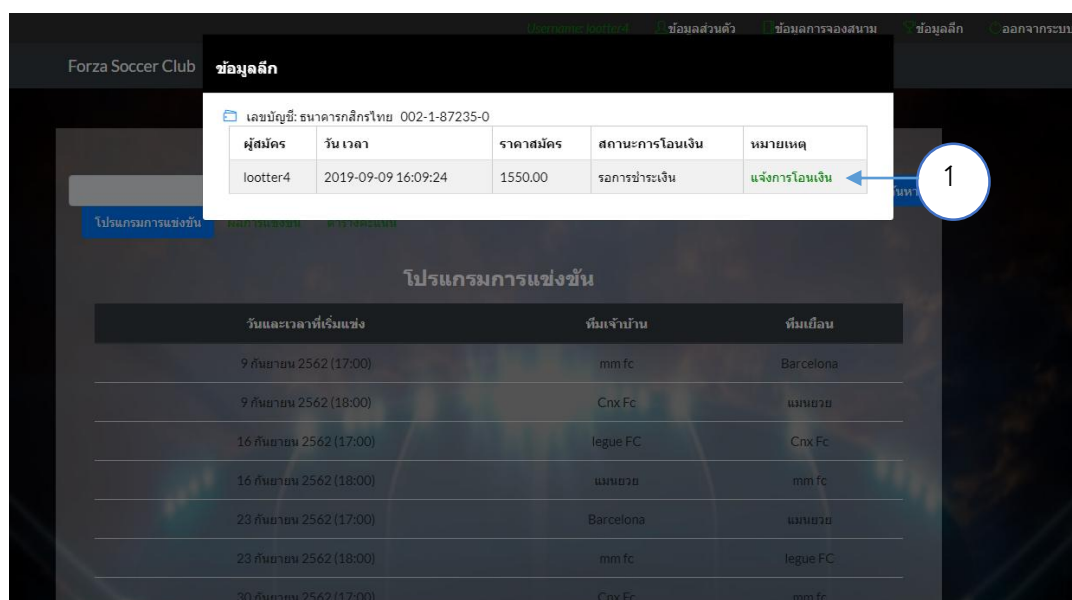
Username: lootter4 ข้อมูลส่วนตัว ข้อมูลการจองสนาม ข้อมูลลีก ออกจากระบบ

Forza Soccer Club

ข้อมูลลีก

เลขบัญชี: ธนาคารกสิกรไทย 002-1-87235-0

| ผู้สมัคร | วัน เวลา | ราคาสมัคร | สถานะการโอนเงิน | หมายเหตุ |
|---|---|---|---|---|
| lootter4 | 2019-09-09 16:09:24 | 1550.00 | รอการชำระเงิน | แจ้งการโอนเงิน |

1

โปรแกรมการแข่งขัน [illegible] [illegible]

โปรแกรมการแข่งขัน

| วันและเวลาที่เริ่มแข่ง | ทีมเจ้าบ้าน | ทีมเยือน |
|---|---|---|
| 9 กันยายน 2562 (17:00) | mm fc | Barcelona |
| 9 กันยายน 2562 (18:00) | Cnx Fc | แมนยวย |
| 16 กันยายน 2562 (17:00) | legue FC | Cnx Fc |
| 16 กันยายน 2562 (18:00) | แมนยวย | mm fc |
| 23 กันยายน 2562 (17:00) | Barcelona | แมนยวย |
| 23 กันยายน 2562 (18:00) | mm fc | legue FC |
| 30 กันยายน 2562 (17:00) | Cnx Fc | mm fc |